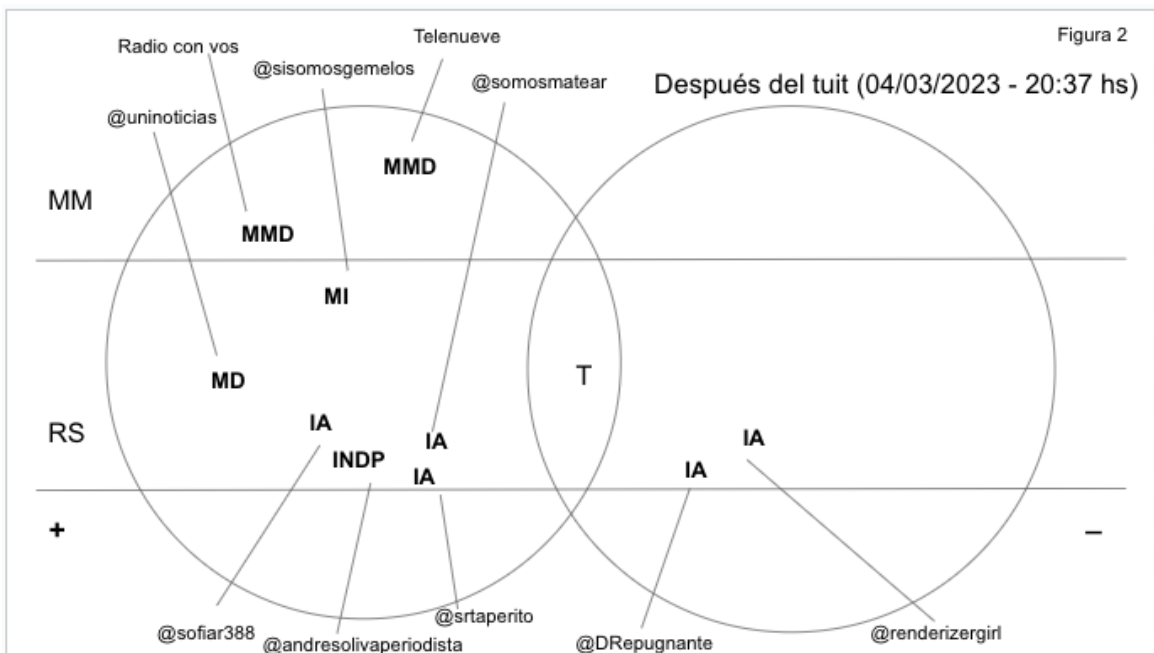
Figura 2

Después del tuit (04/03/2023 - 20:37 hs)

Radio con vos

Telenueve

@sisomosgemelos

@somosmatear

@uninoticias

MMD

MM

MMD

MI

MD

T

RS

IA

IA

IA

INDP

IA

IA

+

–

@srtaperito

@sofiar388

@andresolivaperiodista

@DRepugnante

@renderizergirl